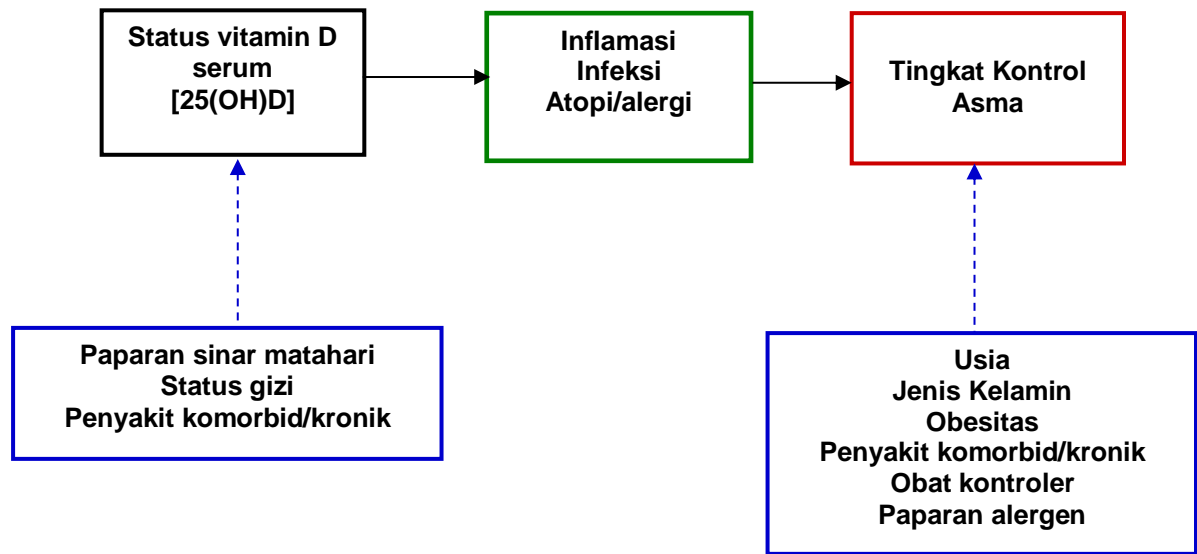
Status vitamin D serum [25(OH)D]

Inflamasi
Infeksi
Atopi/alergi

Tingkat Kontrol Asma

Paparan sinar matahari
Status gizi
Penyakit komorbid/kronik

Usia
Jenis Kelamin
Obesitas
Penyakit komorbid/kronik
Obat kontroler
Paparan alergen